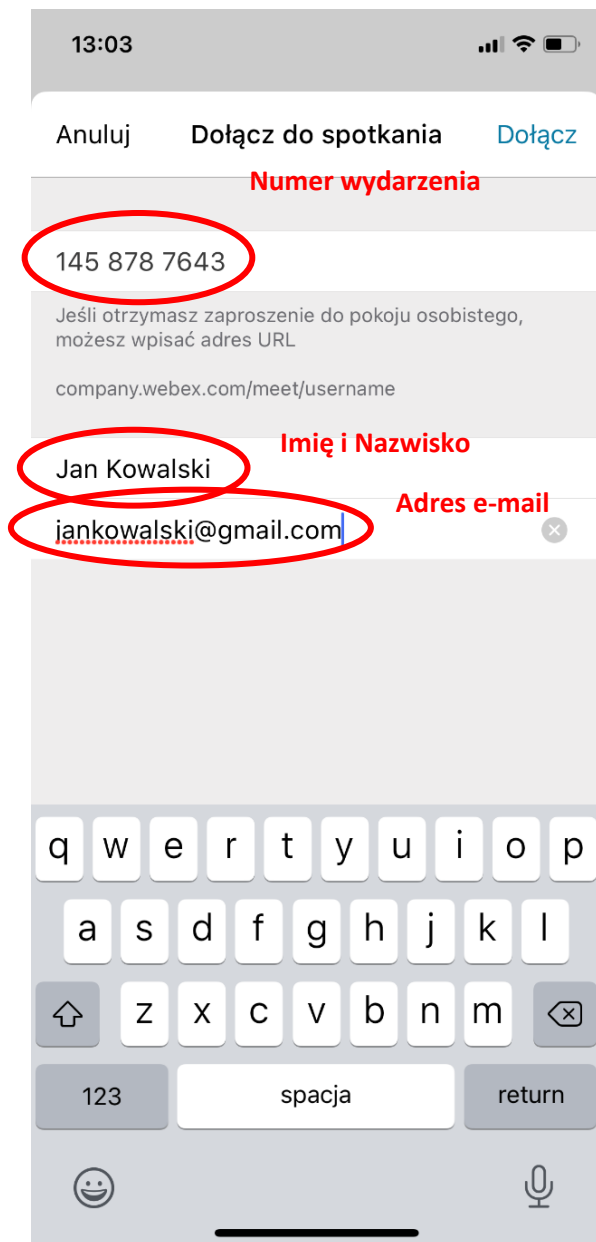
13:03

Anuluj Dołącz do spotkania Dołącz

Numer wydarzenia

145 878 7643

Jeśli otrzymasz zaproszenie do pokoju osobistego, możesz wpisać adres URL

company.webex.com/meet/username

Imię i Nazwisko

Jan Kowalski

Adres e-mail

jankowalski@gmail.com

q w e r t y u i o p
a s d f g h j k l
z x c v b n m
123 spacja return